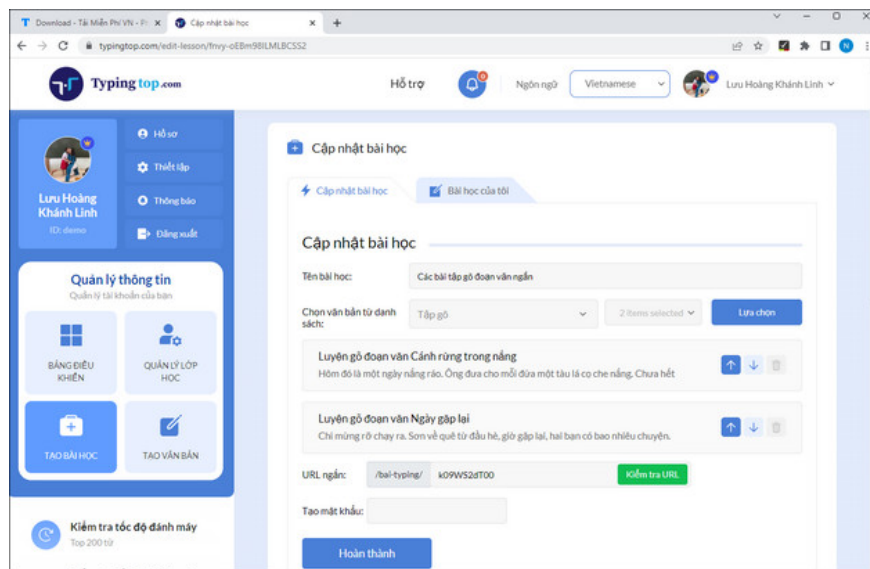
T Download - Tải Miễn Phí VN - Pl ×
Cập nhật bài học ×
+

typingtop.com/edit-lesson/fnvy-oEBm9BILMLBCSS2

Typingtop.com

Hỗ trợ
Ngôn ngữ
Vietnamese
Lưu Hoàng Khánh Linh

Lưu Hoàng Khánh Linh
ID: demo

Hồ sơ
Thiết lập
Thông báo
Đăng xuất

Quản lý thông tin
Quản lý tài khoản của bạn

BẢNG ĐIỀU KHIỂN
QUẢN LÝ LỚP HỌC
TẠO BÀI HỌC
TẠO VĂN BẢN

Kiểm tra tốc độ đánh máy
Top 200 từ

Cập nhật bài học

Cập nhật bài học
Bài học của tôi

Cập nhật bài học

Tên bài học:
Các bài tập gõ đoạn văn ngắn

Chọn văn bản từ danh sách:
Tập gõ
2 items selected
Lựa chọn

Luyện gõ đoạn văn Cánh rừng trong nắng
Hôm đó là một ngày nắng ráo. Ông đưa cho mỗi đứa một tàu lá cọ che nắng. Chưa hết

Luyện gõ đoạn văn Ngày gặp lại
Chi mừng rỡ chạy ra. Sơn về quê từ đầu hè, giờ gặp lại, hai bạn có bao nhiêu chuyện.

URL ngắn:
/bai-typing/
k09W52dT00
Kiểm tra URL

Tạo mật khẩu:

Hoàn thành